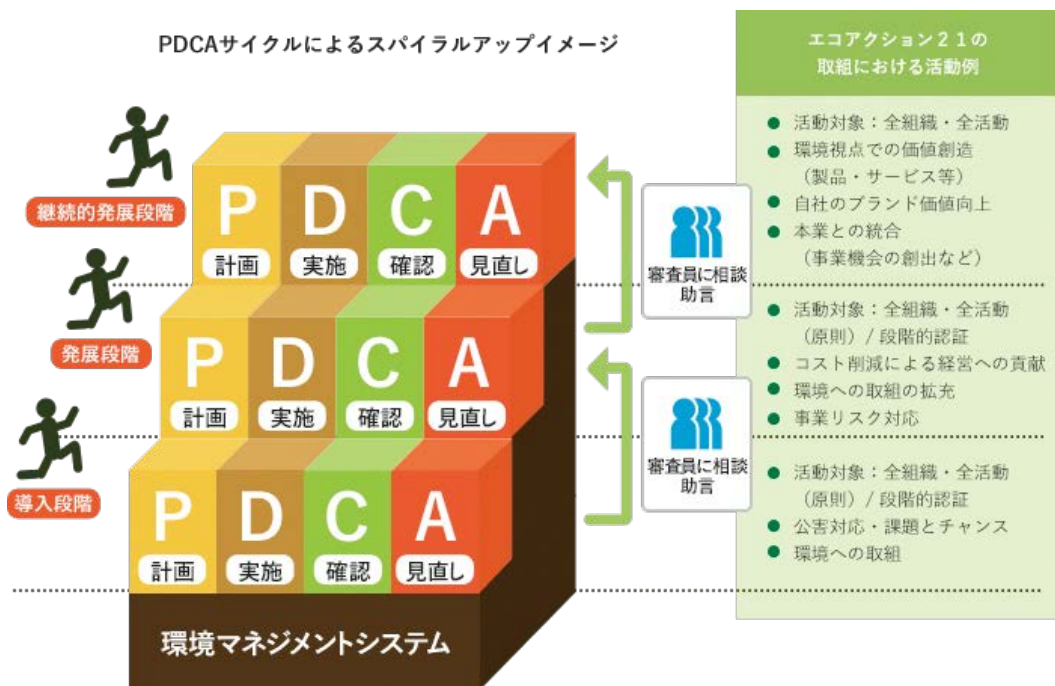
PDCAサイクルによるスパイラルアップイメージ

継続的発展段階

P 計画
D 実施
C 確認
A 見直し

発展段階

P 計画
D 実施
C 確認
A 見直し

導入段階

P 計画
D 実施
C 確認
A 見直し

環境マネジメントシステム

審査員に相談助言

審査員に相談助言

エコアクション２１の取組における活動例

● 活動対象：全組織・全活動
● 環境視点での価値創造（製品・サービス等）
● 自社のブランド価値向上
● 本業との統合（事業機会の創出など）

● 活動対象：全組織・全活動（原則）／段階的認証
● コスト削減による経営への貢献
● 環境への取組の拡充
● 事業リスク対応

● 活動対象：全組織・全活動（原則）／段階的認証
● 公害対応・課題とチャンス
● 環境への取組